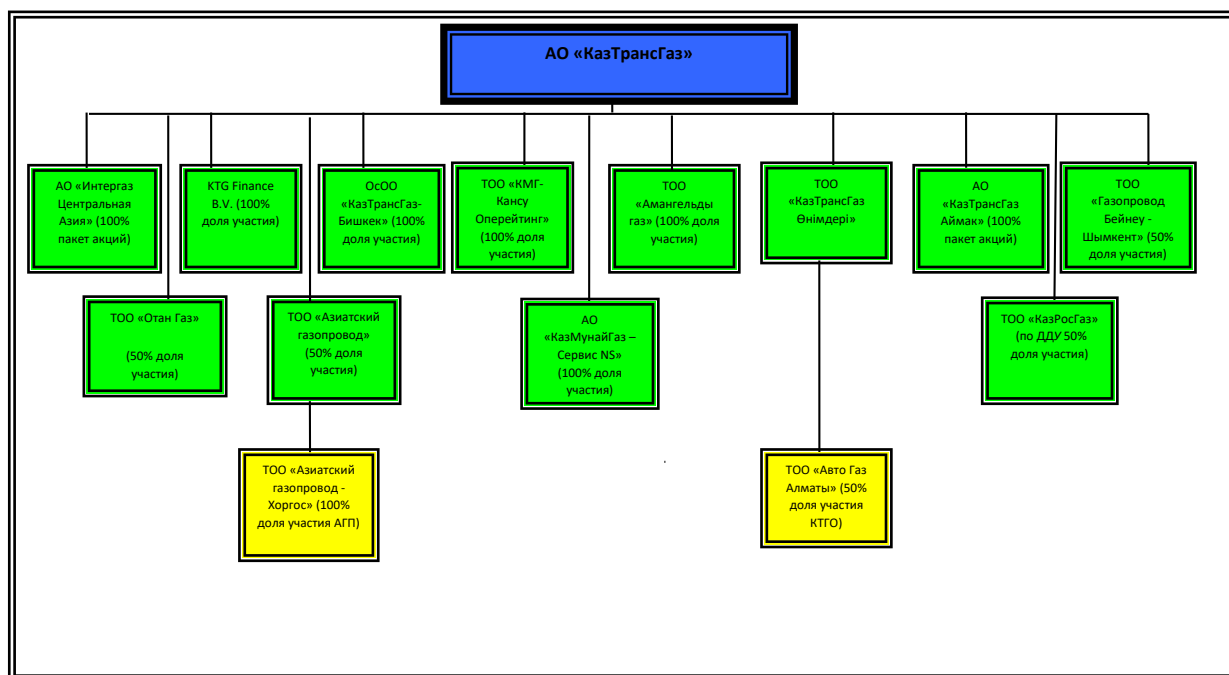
АО «КазТрансГаз»

АО «Интергаз Центральная Азия» (100% пакет акций)

KTG Finance B.V. (100% доля участия)

ОсОО «КазТрансГаз-Бишкек» (100% доля участия)

ТОО «КМГ-Кансу Оперейтинг» (100% доля участия)

ТОО «Амангельды газ» (100% доля участия)

ТОО «КазТрансГаз Өнімдері»

АО «КазТрансГаз Аймак» (100% пакет акций)

ТОО «Газопровод Бейнеу - Шымкент» (50% доля участия)

ТОО «Отан Газ»

(50% доля участия)

ТОО «Азиатский газопровод» (50% доля участия)

АО «КазМунайГаз – Сервис NS» (100% доля участия)

ТОО «КазРосГаз» (по ДДУ 50% доля участия)

ТОО «Азиатский газопровод - Хоргос» (100% доля участия АГП)

ТОО «Авто Газ Алматы» (50% доля участия КТГО)